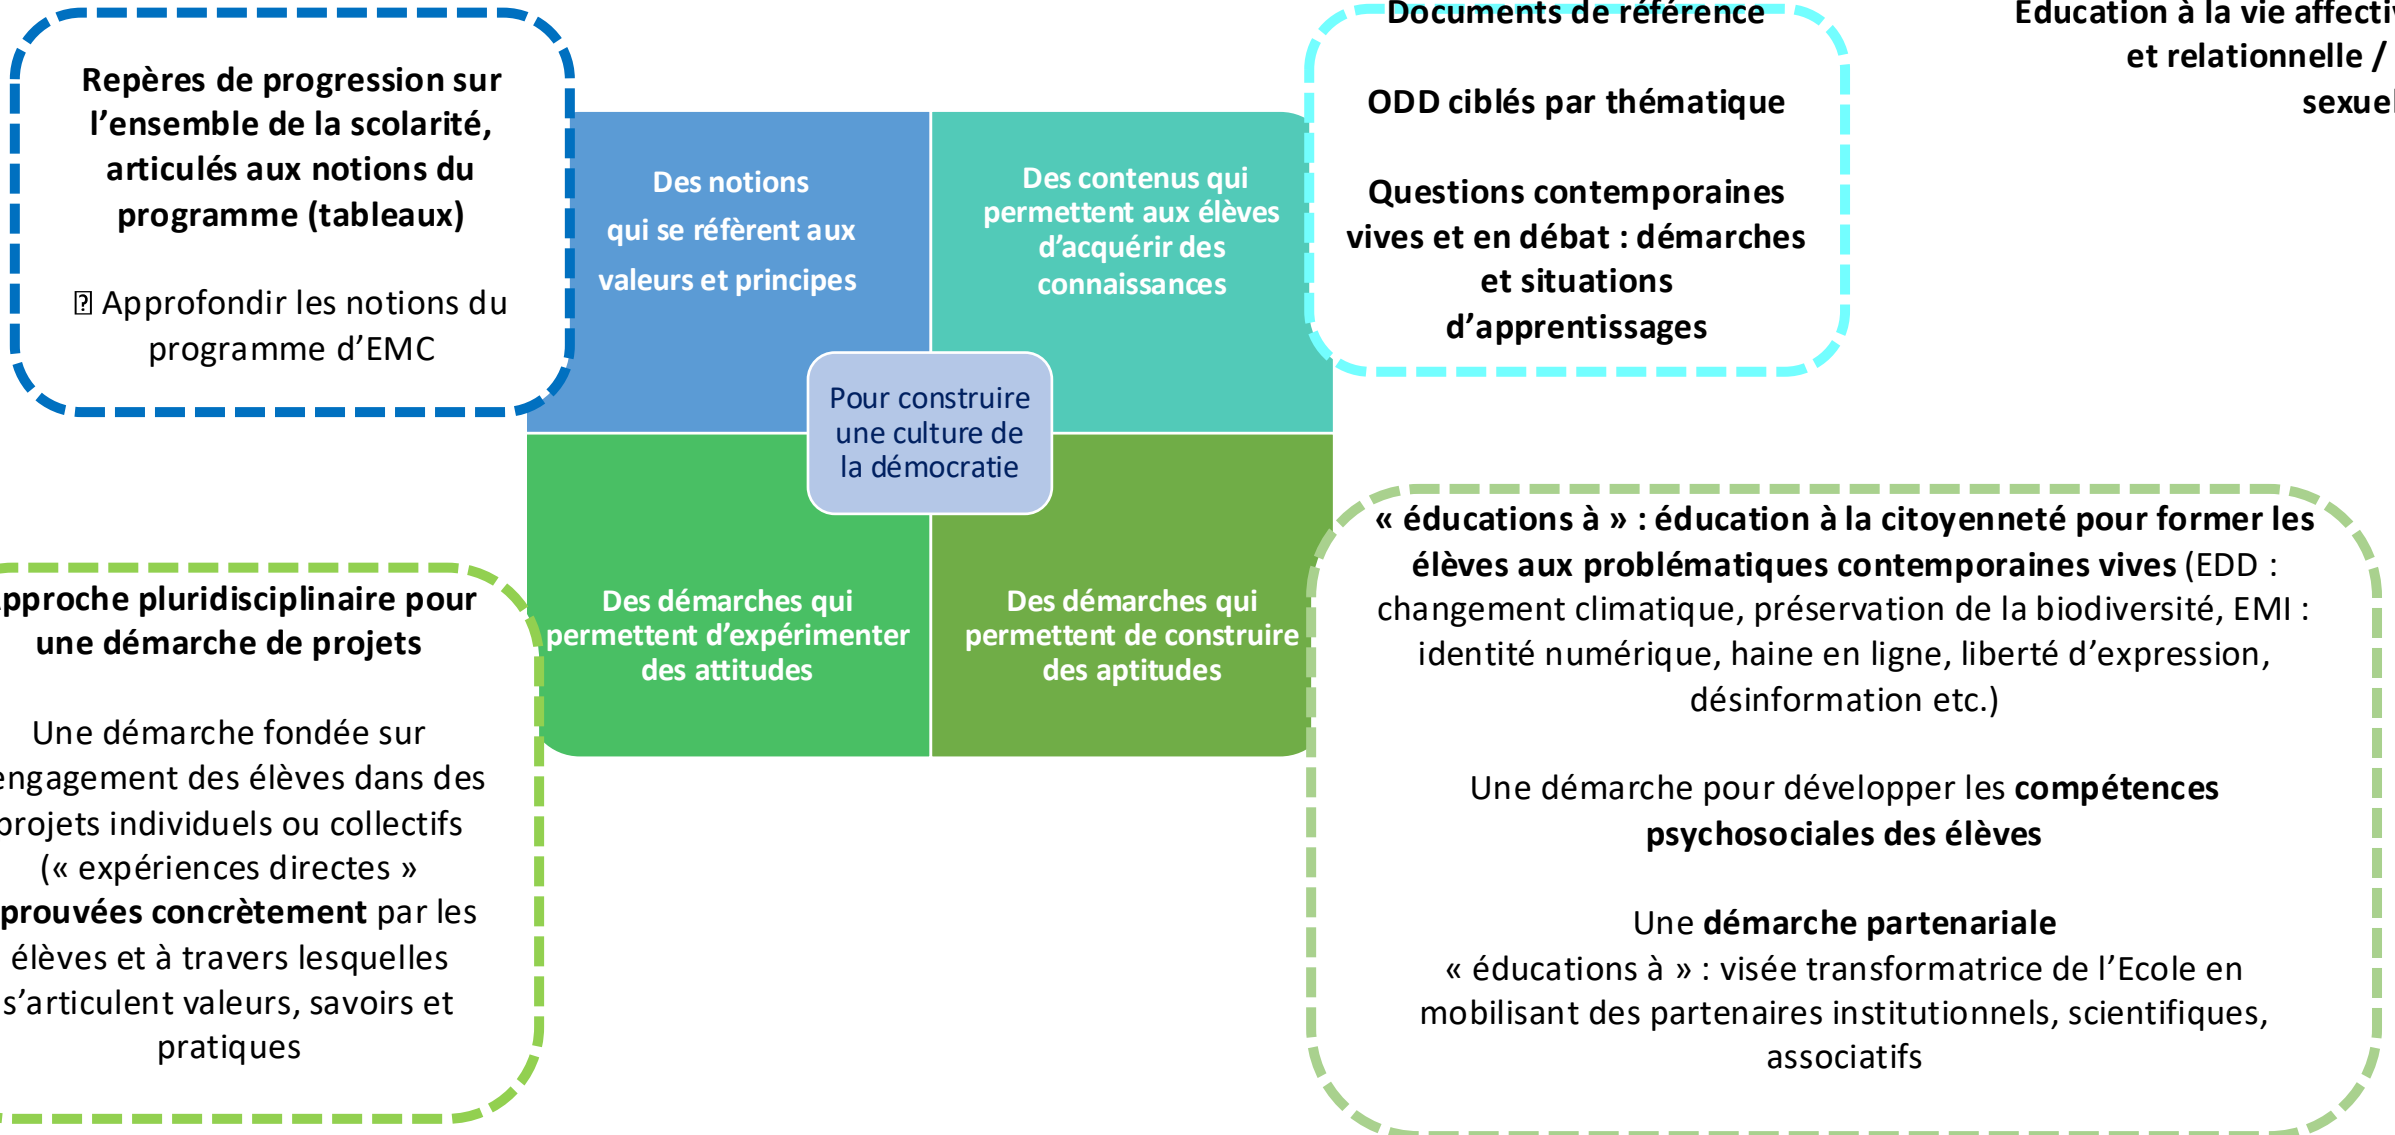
Repères de progression sur l'ensemble de la scolarité, articulés aux notions du programme (tableaux)

 Approfondir les notions du programme d'EMC

Des notions qui se réfèrent aux valeurs et principes

Des contenus qui permettent aux élèves d'acquérir des connaissances

Pour construire une culture de la démocratie

Des démarches qui permettent d'expérimenter des attitudes

Des démarches qui permettent de construire des aptitudes

Documents de référence

ODD ciblés par thématique

Questions contemporaines vives et en débat : démarches et situations d'apprentissages

Education à la vie affecti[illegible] et relationnelle / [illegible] sexue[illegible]

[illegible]pproche pluridisciplinaire pour une démarche de projets

Une démarche fondée sur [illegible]ngagement des élèves dans des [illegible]rojets individuels ou collectifs (« expériences directes » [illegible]prouvées concrètement par les élèves et à travers lesquelles s'articulent valeurs, savoirs et pratiques

« éducations à » : éducation à la citoyenneté pour former les élèves aux problématiques contemporaines vives (EDD : changement climatique, préservation de la biodiversité, EMI : identité numérique, haine en ligne, liberté d'expression, désinformation etc.)

Une démarche pour développer les compétences psychosociales des élèves

Une démarche partenariale
« éducations à » : visée transformatrice de l'Ecole en mobilisant des partenaires institutionnels, scientifiques, associatifs